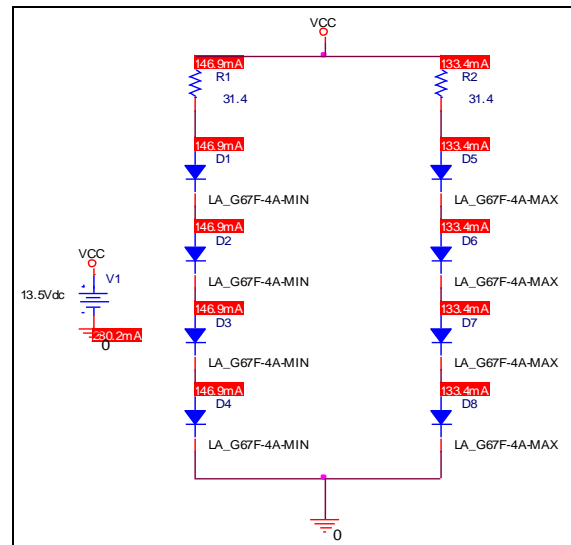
VCC

146.9mA
R1
31.4

133.4mA
R2
31.4

146.9mA
D1
LA_G67F-4A-MIN

133.4mA
D5
LA_G67F-4A-MAX

VCC
V1
13.5Vdc
+
-
280.2mA
0

146.9mA
D2
LA_G67F-4A-MIN

133.4mA
D6
LA_G67F-4A-MAX

146.9mA
D3
LA_G67F-4A-MIN

133.4mA
D7
LA_G67F-4A-MAX

146.9mA
D4
LA_G67F-4A-MIN

133.4mA
D8
LA_G67F-4A-MAX

0